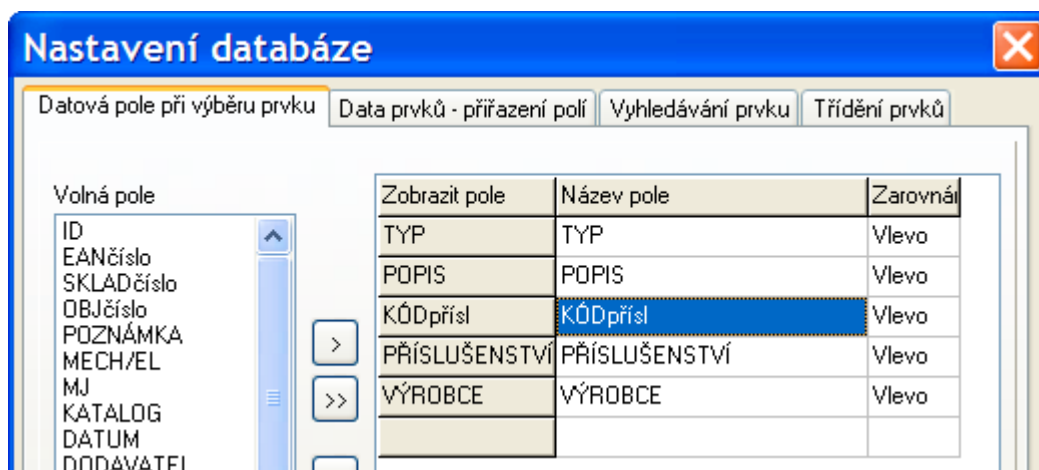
Nastavení databáze

Datová pole při výběru prvku | Data prvků - přiřazení polí | Vyhledávání prvku | Třídění prvků

Volná pole
ID
EANčíslo
SKLADčíslo
OBJčíslo
POZNÁMKA
MECH/EL
MJ
KATALOG
DATUM
DODAVATEL

>
>>

| Zobrazit pole | Název pole | Zarovnán |
|---|---|---|
| TYP | TYP | Vlevo |
| POPIS | POPIS | Vlevo |
| KÓDpřísl | KÓDpřísl | Vlevo |
| PŘÍSLUŠENSTVÍ | PŘÍSLUŠENSTVÍ | Vlevo |
| VÝROBCE | VÝROBCE | Vlevo |
| | | |